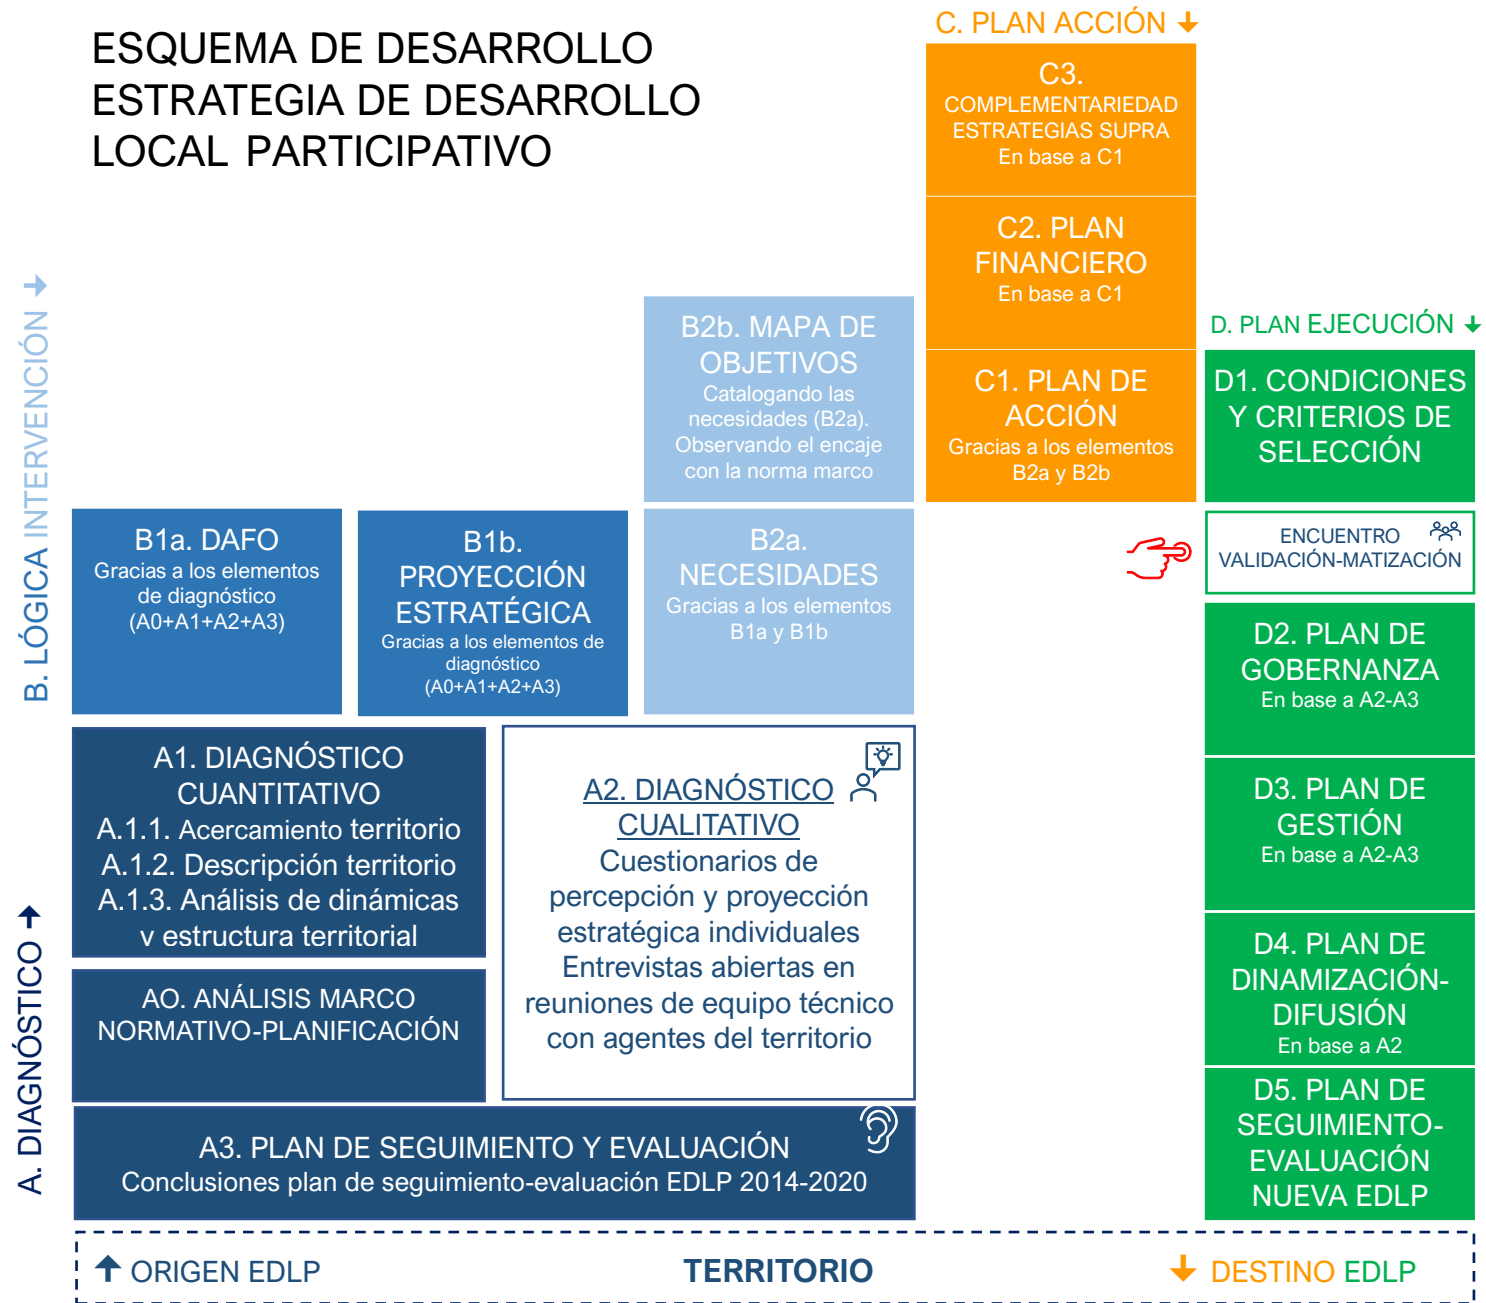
ESQUEMA DE DESARROLLO
ESTRATEGIA DE DESARROLLO
LOCAL PARTICIPATIVO

C. PLAN ACCIÓN

C3. COMPLEMENTARIEDAD ESTRATEGIAS SUPRA
En base a C1

C2. PLAN FINANCIERO
En base a C1

C1. PLAN DE ACCIÓN
Gracias a los elementos B2a y B2b

D. PLAN EJECUCIÓN

D1. CONDICIONES Y CRITERIOS DE SELECCIÓN

ENCUENTRO VALIDACIÓN-MATIZACIÓN

D2. PLAN DE GOBERNANZA
En base a A2-A3

D3. PLAN DE GESTIÓN
En base a A2-A3

D4. PLAN DE DINAMIZACIÓN-DIFUSIÓN
En base a A2

D5. PLAN DE SEGUIMIENTO-EVALUACIÓN NUEVA EDLP

B. LÓGICA INTERVENCIÓN

B2b. MAPA DE OBJETIVOS
Catalogando las necesidades (B2a). Observando el encaje con la norma marco

B1a. DAFO
Gracias a los elementos de diagnóstico (A0+A1+A2+A3)

B1b. PROYECCIÓN ESTRATÉGICA
Gracias a los elementos de diagnóstico (A0+A1+A2+A3)

B2a. NECESIDADES
Gracias a los elementos B1a y B1b

A. DIAGNÓSTICO

A1. DIAGNÓSTICO CUANTITATIVO
A.1.1. Acercamiento territorio
A.1.2. Descripción territorio
A.1.3. Análisis de dinámicas v estructura territorial

AO. ANÁLISIS MARCO NORMATIVO-PLANIFICACIÓN

A2. DIAGNÓSTICO CUALITATIVO
Cuestionarios de percepción y proyección estratégica individuales
Entrevistas abiertas en reuniones de equipo técnico con agentes del territorio

A3. PLAN DE SEGUIMIENTO Y EVALUACIÓN
Conclusiones plan de seguimiento-evaluación EDLP 2014-2020

ORIGEN EDLP
TERRITORIO
DESTINO EDLP